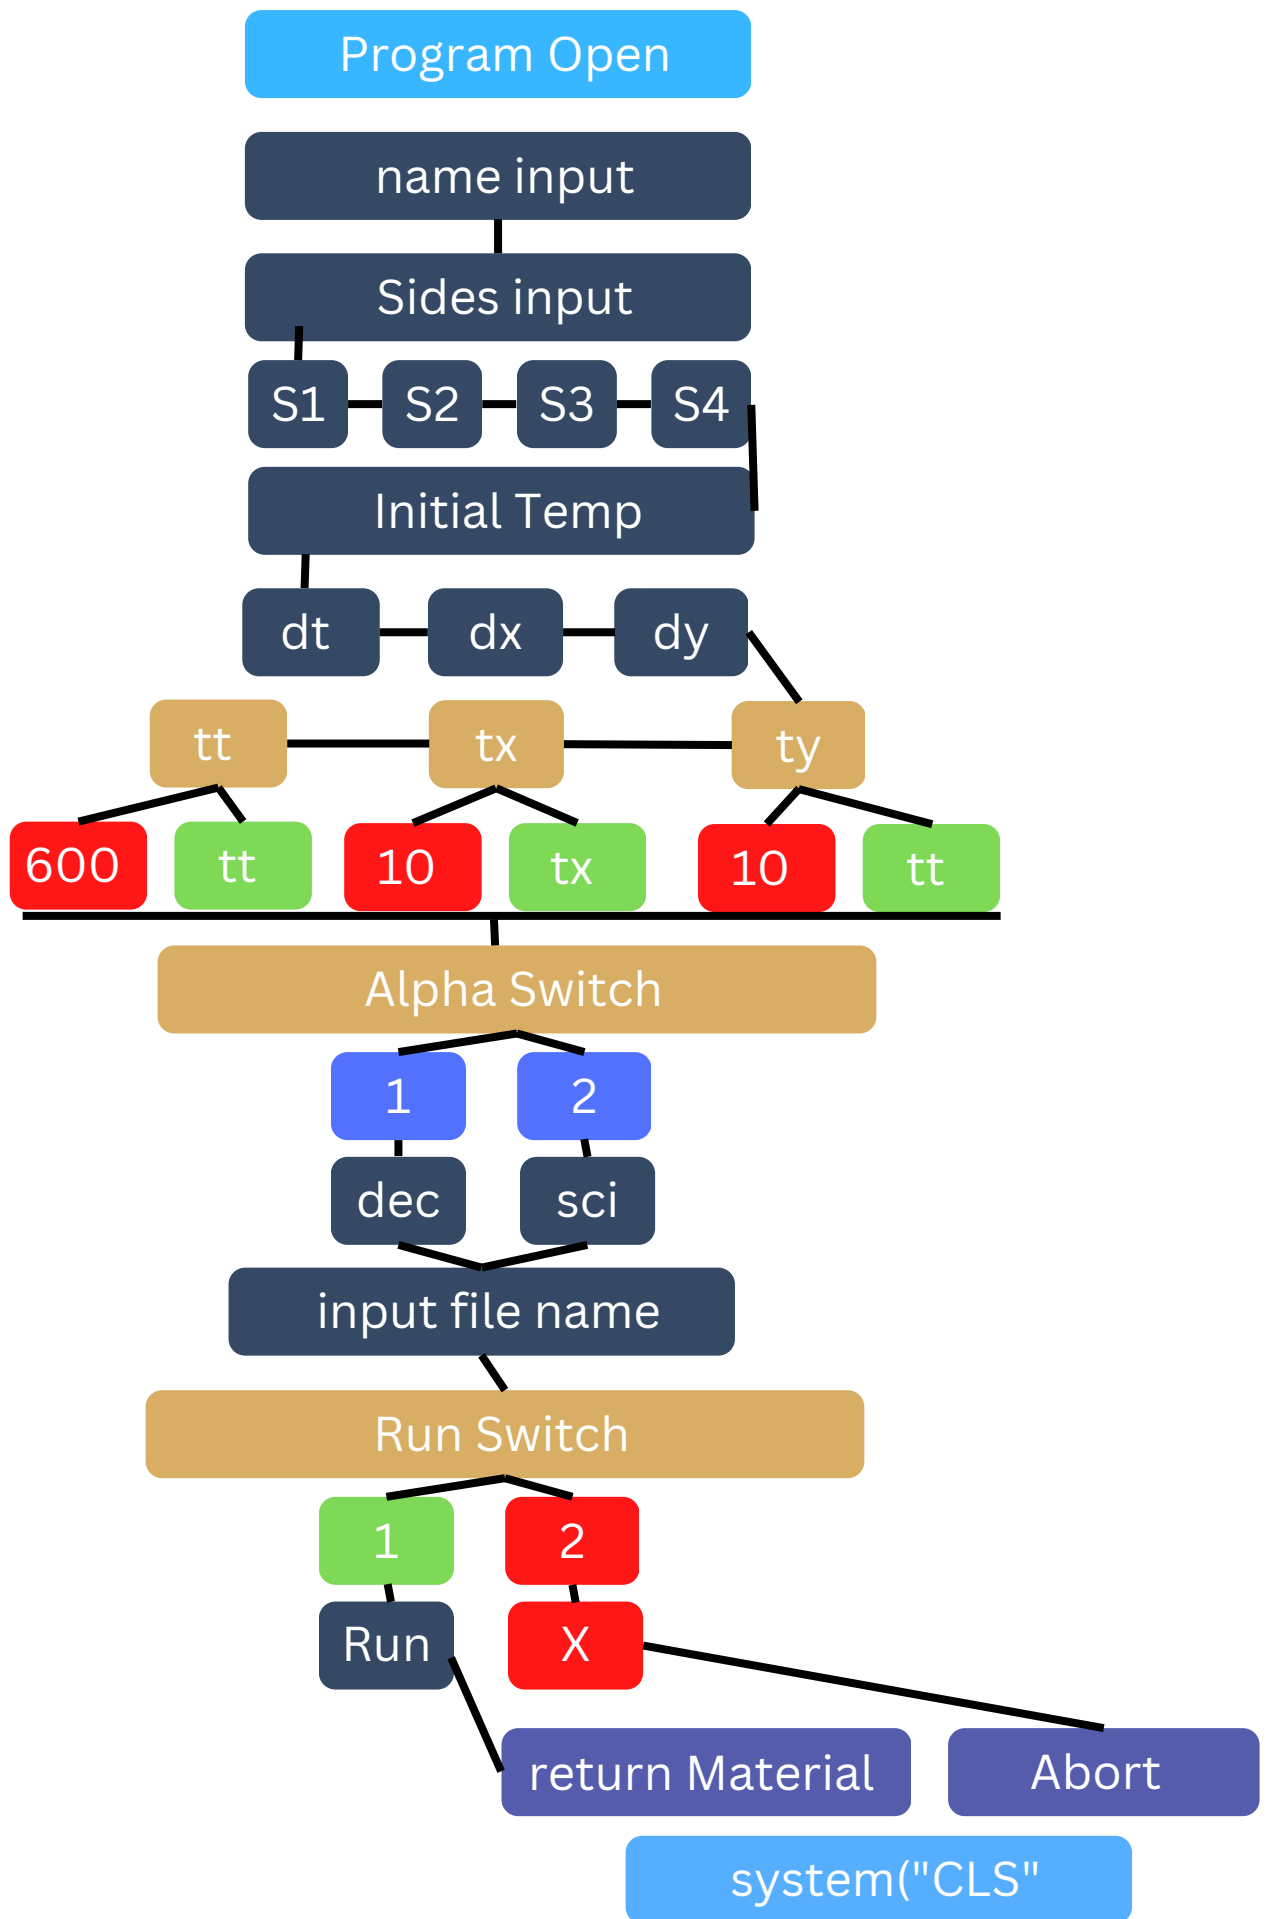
Program Open

name input

Sides input

S1 S2 S3 S4

Initial Temp

dt dx dy

tt tx ty

600 tt 10 tx 10 tt

Alpha Switch

1 2

dec sci

input file name

Run Switch

1 2

Run X

return Material Abort

system("CLS"